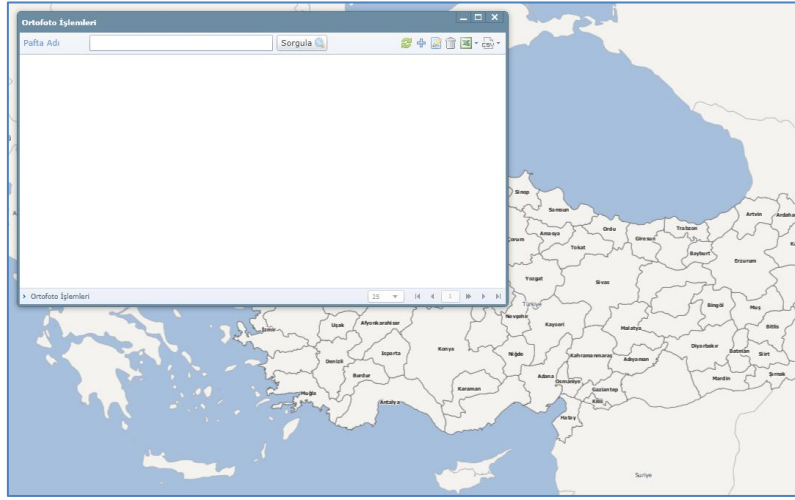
Ortofoto İşlemleri

Pafta Adı

Sorgula

Ortofoto İşlemleri

25

1

Sinop
Samsun
Amasya
Ordu
Giresun
Trabzon
Artvin
Ardahan
Çorum
Tokat
Bayburt
Erzurum
Yozgat
Sivas
Bingöl
Muş
Bitlis
Nevşehir
Kayseri
Malatya
Diyarbakır
Batman
Siirt
Şırnak
Mardin
Adıyaman
Kahramanmaraş
Gaziantep
Osmaniye
Adana
Kilis
Hatay
Niğde
Konya
Karaman
Uşak
Afyonkarahisar
İzmir
Denizli
Isparta
Burdur
Muğla
Antalya
Suriye